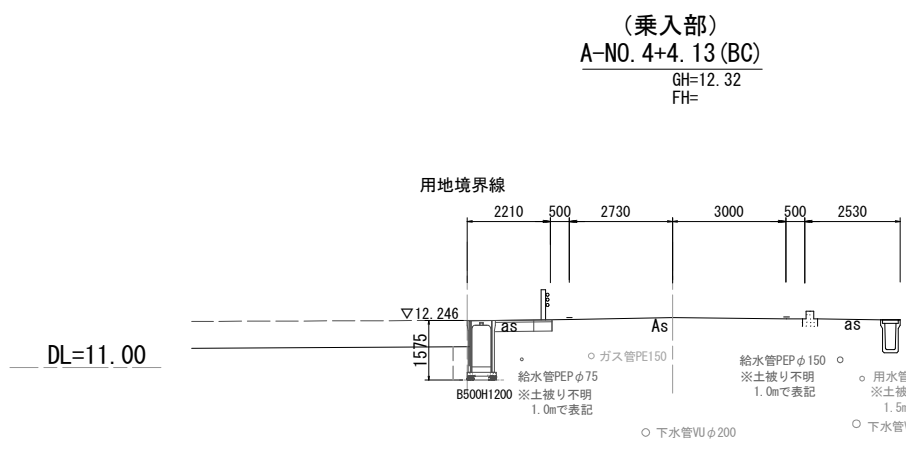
（乗入部）
A-NO. 4+4. 13(BC)
GH=12. 32
FH=

用地境界線

2210 500 2730 3000 500 2530

▽12. 246

as As as

1575

DL=11. 00

B500H1200

○ ガス管PE150

給水管PEP φ75
※土被り不明
1.0mで表記

給水管PEP φ150 ○
※土被り不明
1.0mで表記

○ 用水管
※土被
1.5m

○ 下水管VU φ200

○ 下水管